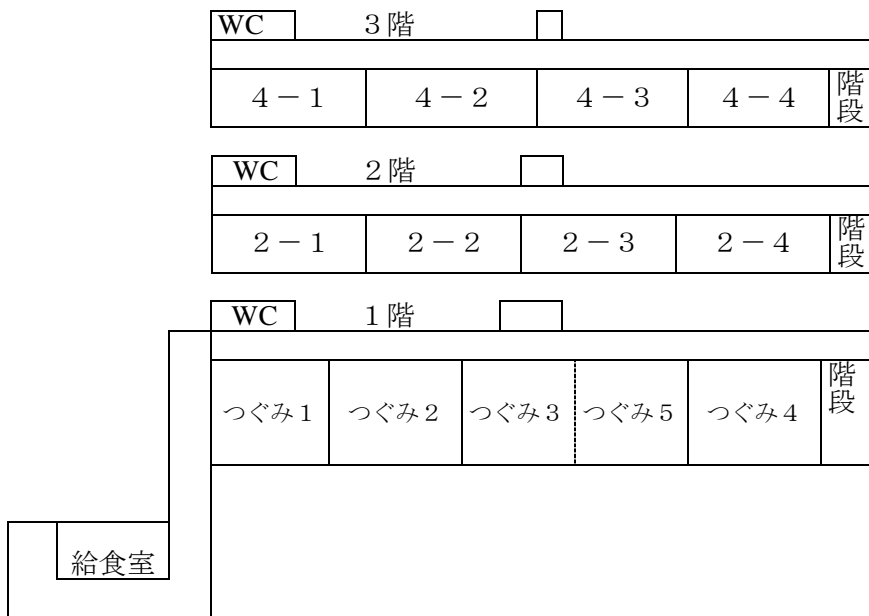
WC　3階

| 4－1 | 4－2 | 4－3 | 4－4 | 階段 |
|---|---|---|---|---|

WC　2階

| 2－1 | 2－2 | 2－3 | 2－4 | 階段 |
|---|---|---|---|---|

WC　1階

| つぐみ1 | つぐみ2 | つぐみ3 | つぐみ5 | つぐみ4 | 階段 |
|---|---|---|---|---|---|

給食室